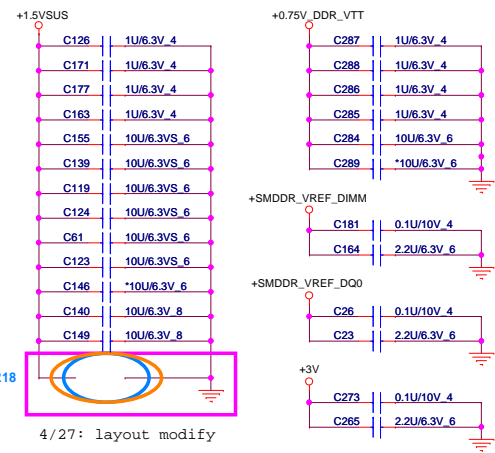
+1.5VSUS

C126 1U/6.3V_4
C171 1U/6.3V_4
C177 1U/6.3V_4
C163 1U/6.3V_4
C155 10U/6.3VS_6
C139 10U/6.3VS_6
C119 10U/6.3VS_6
C124 10U/6.3VS_6
C61 10U/6.3VS_6
C123 10U/6.3VS_6
C146 *10U/6.3V_6
C140 10U/6.3V_8
C149 10U/6.3V_8

218

4/27: layout modify

+0.75V_DDR_VTT

C287 1U/6.3V_4
C288 1U/6.3V_4
C286 1U/6.3V_4
C285 1U/6.3V_4
C284 10U/6.3V_6
C289 *10U/6.3V_6

+SMDDR_VREF_DIMM

C181 0.1U/10V_4
C164 2.2U/6.3V_6

+SMDDR_VREF_DQ0

C26 0.1U/10V_4
C23 2.2U/6.3V_6

+3V

C273 0.1U/10V_4
C265 2.2U/6.3V_6